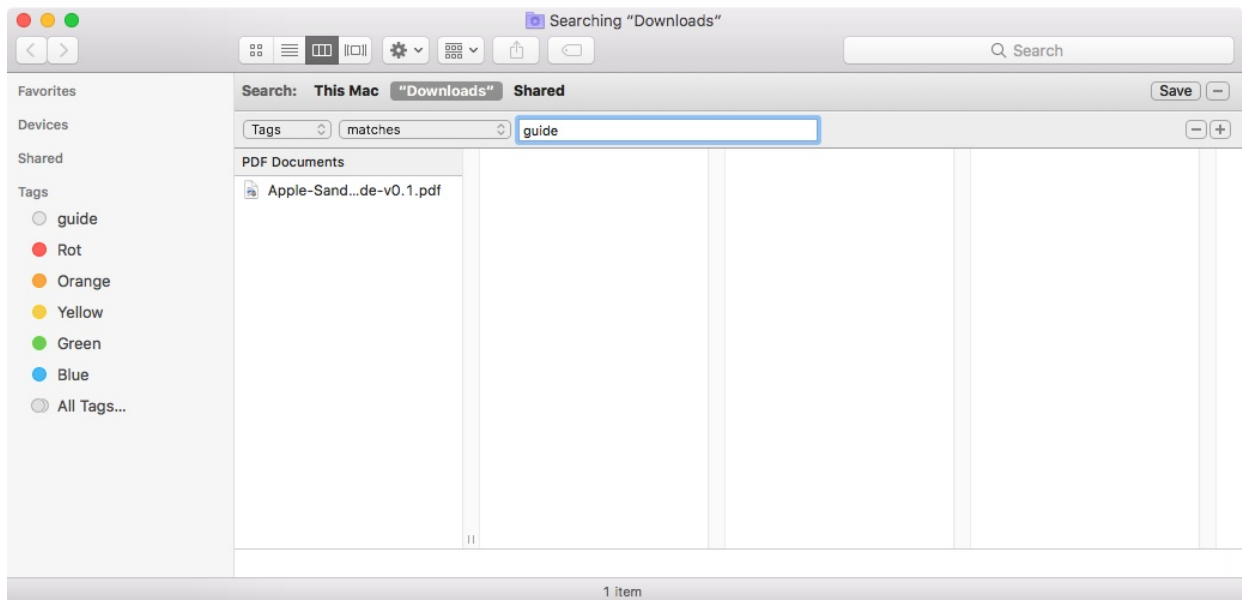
Searching “Downloads”

Search

Favorites

Devices

Shared

Tags

guide

Rot

Orange

Yellow

Green

Blue

All Tags...

Search: This Mac “Downloads” Shared

Save

Tags matches guide

PDF Documents

Apple-Sand...de-v0.1.pdf

1 item